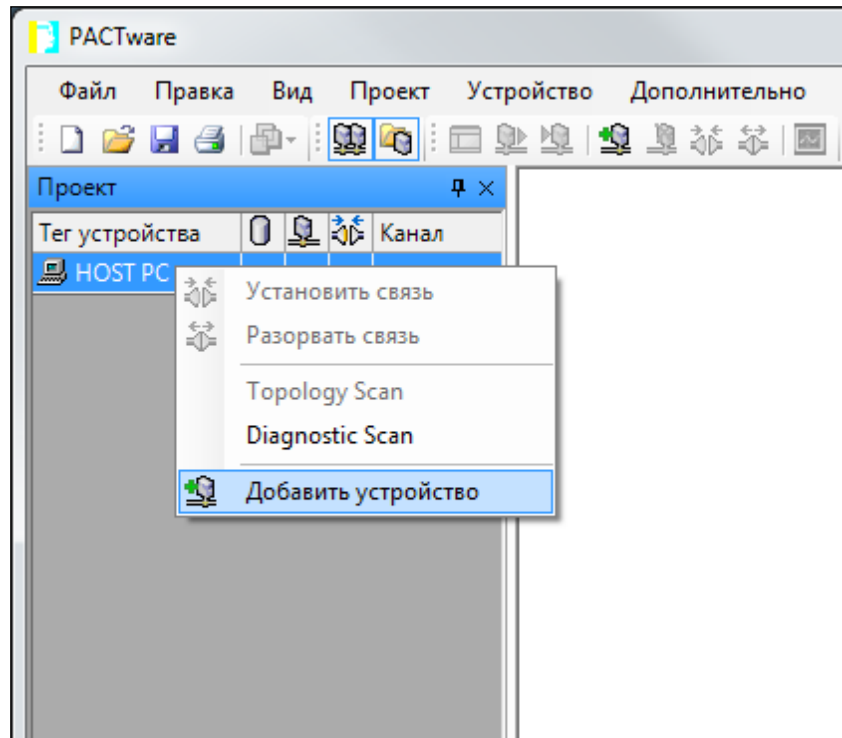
PACTware

Файл Правка Вид Проект Устройство Дополнительно

Проект

| Тег устройства | | | | Канал |
|---|---|---|---|---|
| HOST PC | | | | |

Установить связь
Разорвать связь
Topology Scan
Diagnostic Scan
Добавить устройство